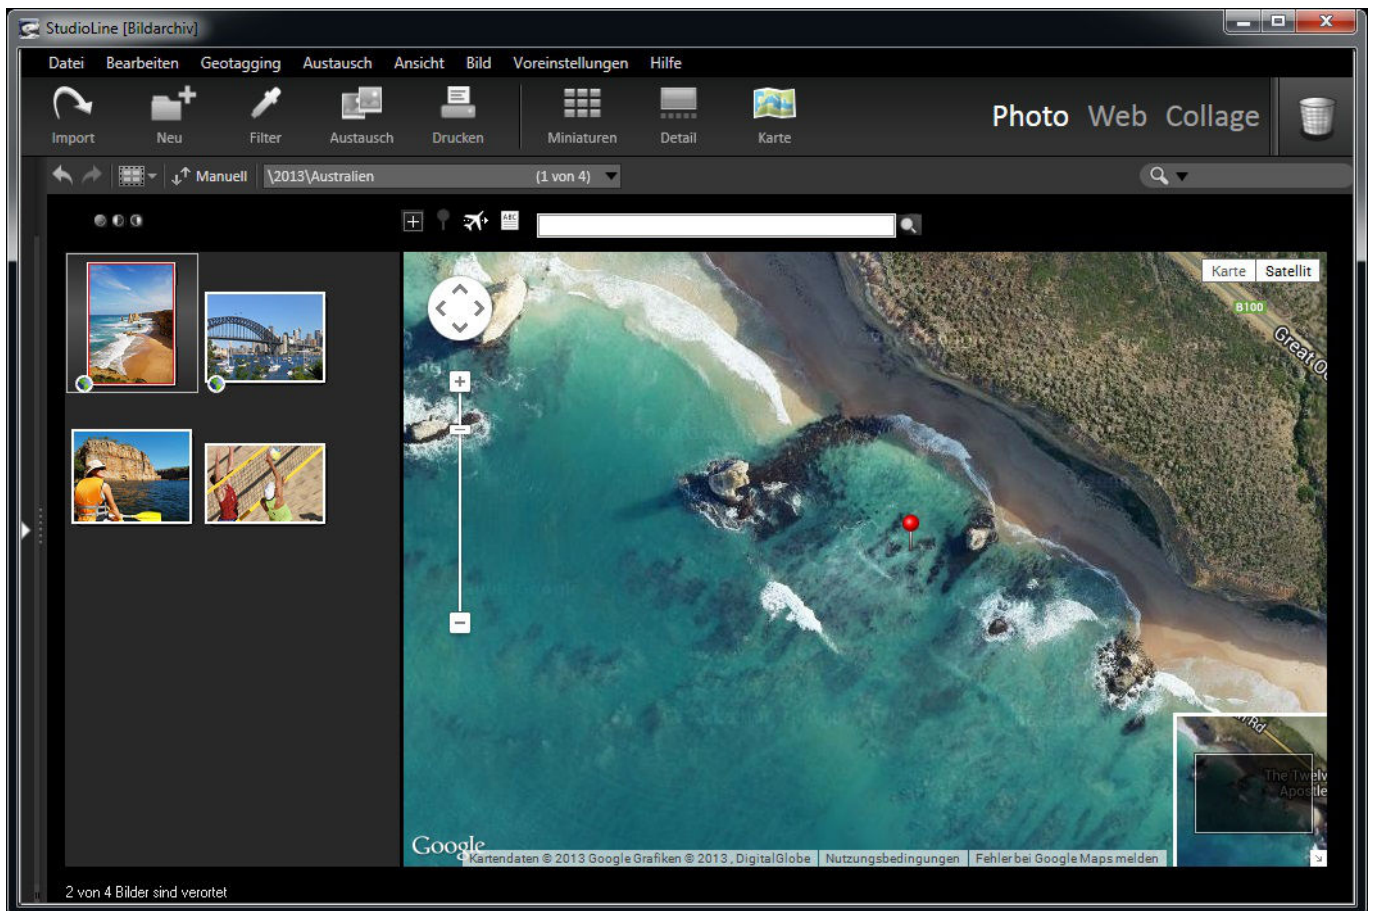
StudioLine [Bildarchiv]

Datei Bearbeiten Geotagging Austausch Ansicht Bild Voreinstellungen Hilfe

Import Neu Filter Austausch Drucken Miniaturen Detail Karte

Photo Web Collage

Manuell \2013\Australien (1 von 4)

Karte Satellit

B100

Great O

Rd

The Twelv Apostle

Google Kartendaten © 2013 Google Grafiken © 2013 , DigitalGlobe | Nutzungsbedingungen | Fehler bei Google Maps melden

2 von 4 Bilder sind verortet